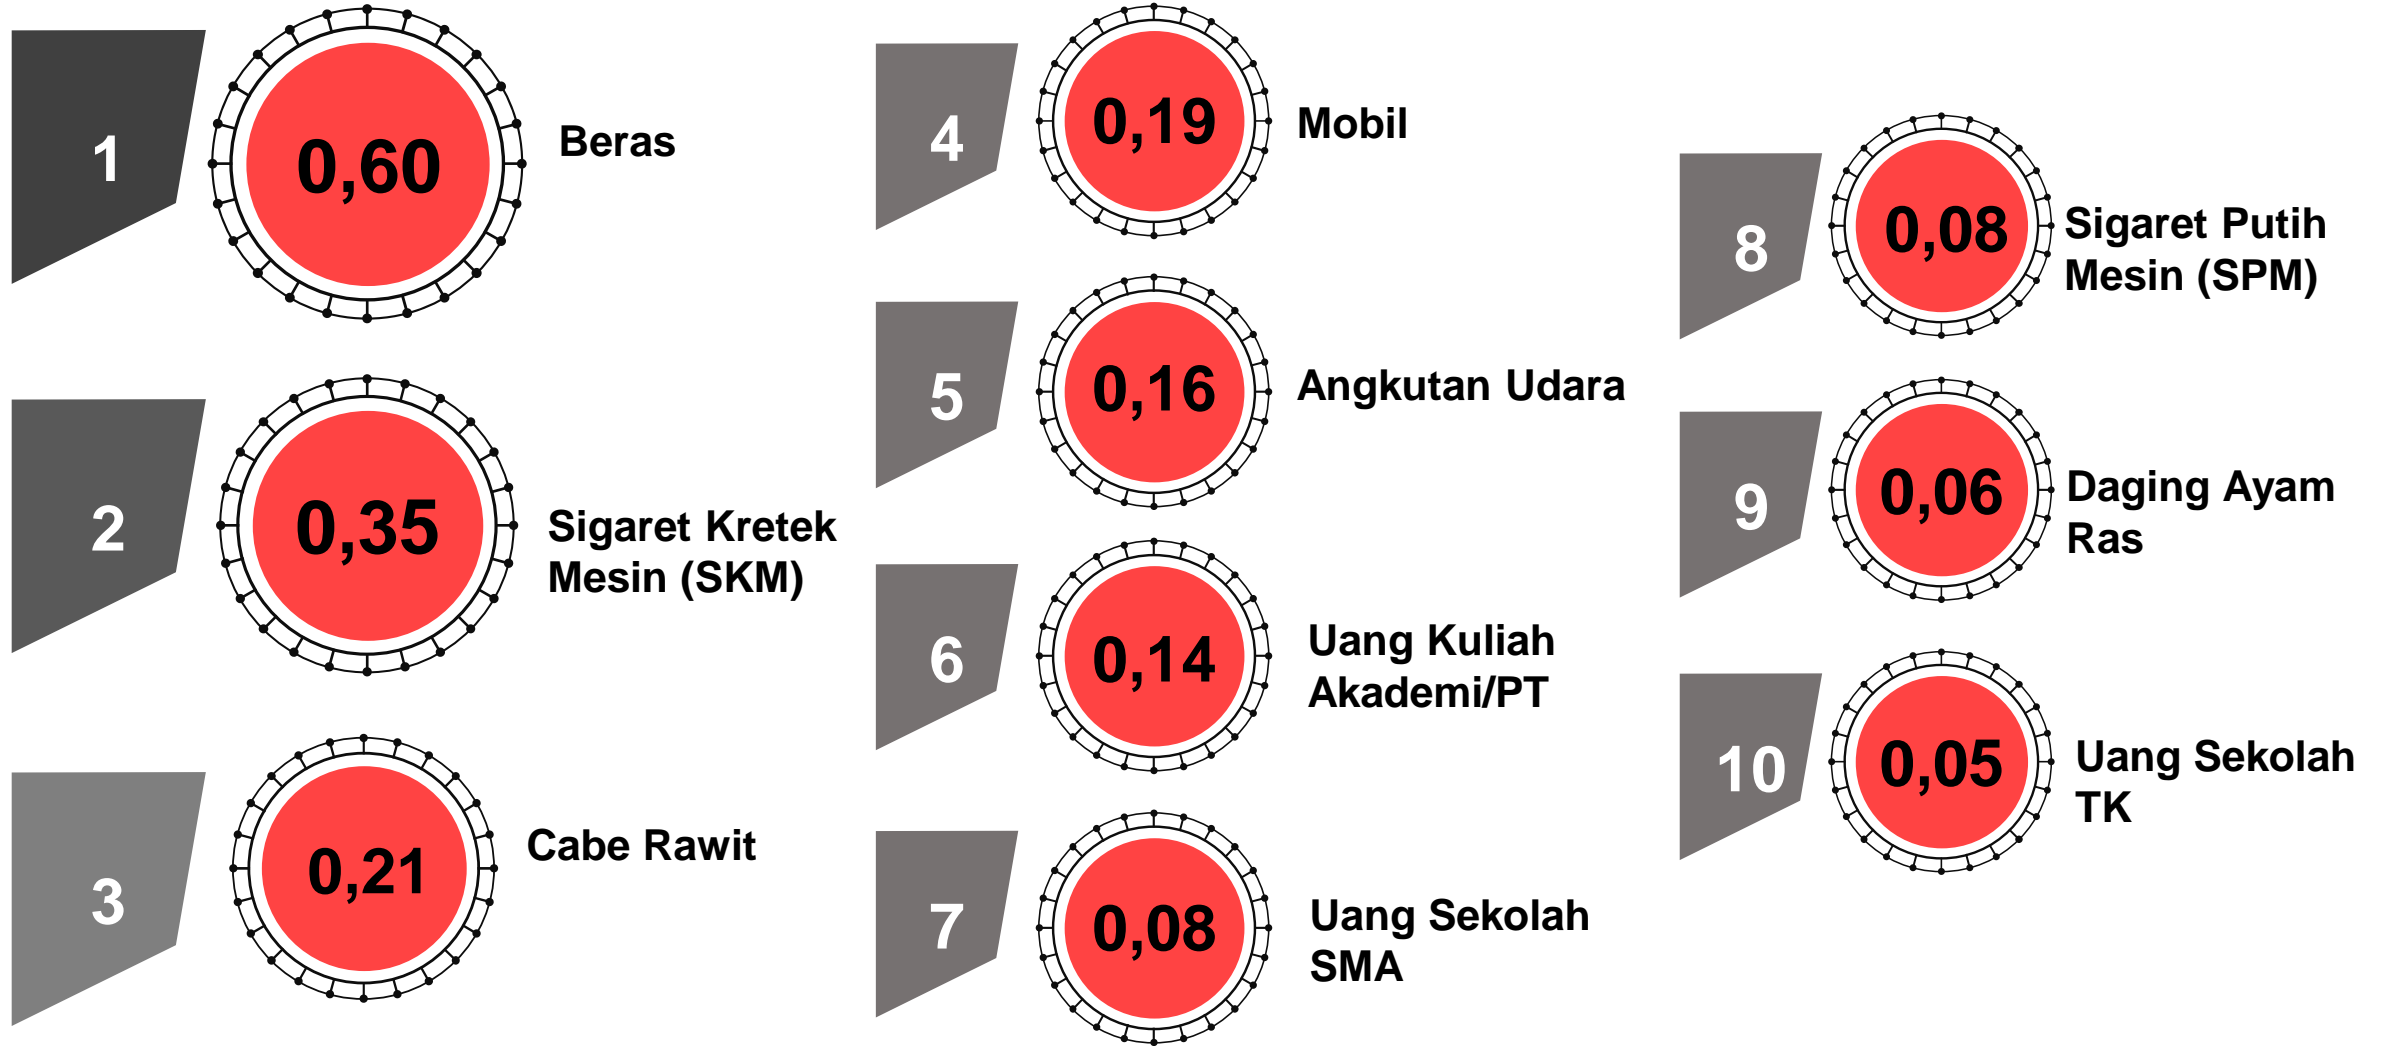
1
0,60
Beras

2
0,35
Sigaret Kretek Mesin (SKM)

3
0,21
Cabe Rawit

4
0,19
Mobil

5
0,16
Angkutan Udara

6
0,14
Uang Kuliah Akademi/PT

7
0,08
Uang Sekolah SMA

8
0,08
Sigaret Putih Mesin (SPM)

9
0,06
Daging Ayam Ras

10
0,05
Uang Sekolah TK